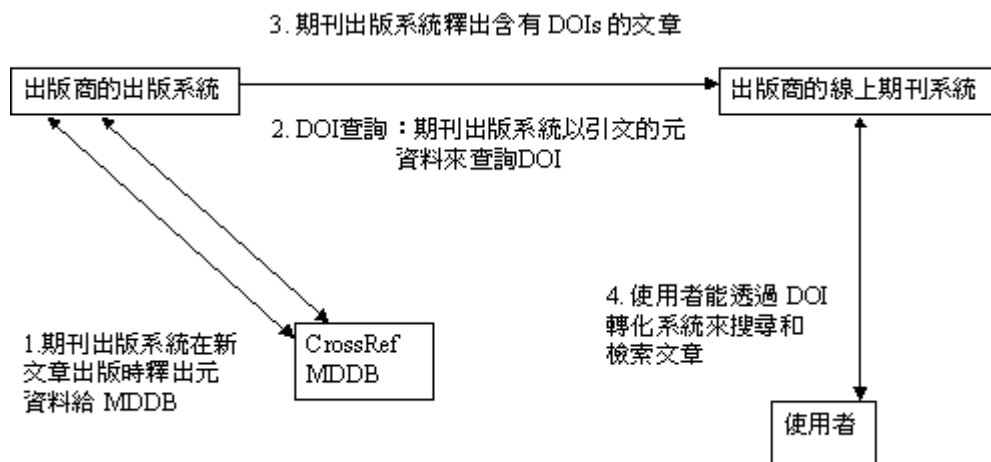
3. 期刊出版系統釋出含有 DOIs 的文章

出版商的出版系統

出版商的線上期刊系統

2. DOI查詢：期刊出版系統以引文的元資料來查詢DOI

4. 使用者能透過 DOI 轉化系統來搜尋和檢索文章

1.期刊出版系統在新文章出版時釋出元資料給 MDDB

CrossRef MDDB

使用者